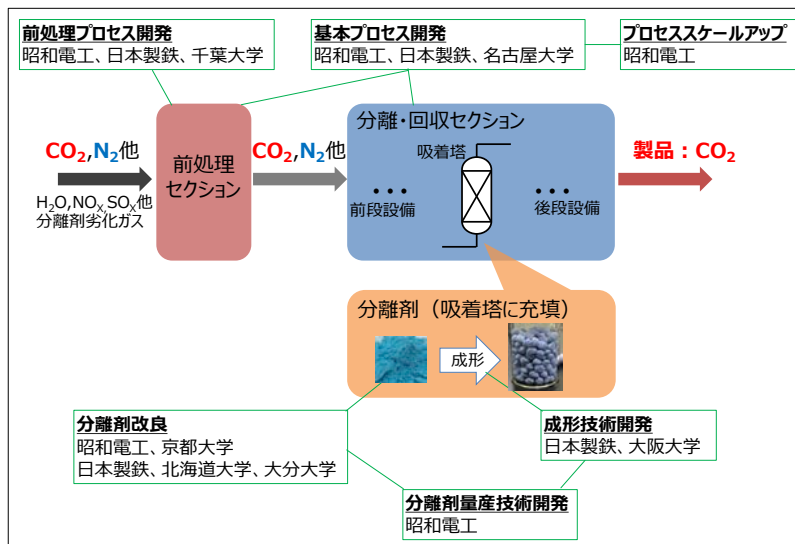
前処理プロセス開発
昭和電工、日本製鉄、千葉大学

基本プロセス開発
昭和電工、日本製鉄、名古屋大学

プロセススケールアップ
昭和電工

$CO_2$,$N_2$他

$H_2O$,$NO_X$ $SO_X$他
分離剤劣化ガス

前処理
セクション

$CO_2$,$N_2$他

分離・回収セクション

吸着塔

・・・
前段設備

・・・
後段設備

製品：$CO_2$

分離剤（吸着塔に充填）

成形

分離剤改良
昭和電工、京都大学
日本製鉄、北海道大学、大分大学

成形技術開発
日本製鉄、大阪大学

分離剤量産技術開発
昭和電工